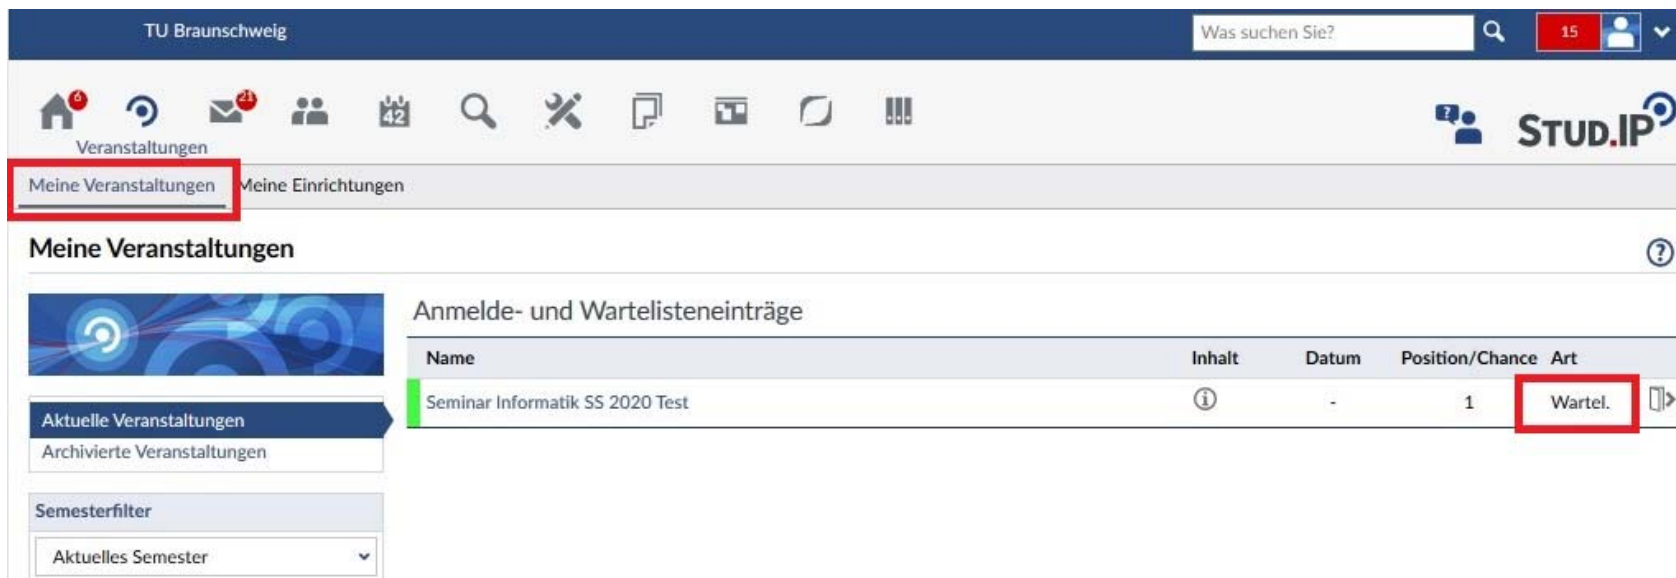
TU Braunschweig

Was suchen Sie?

15

6

21

42

Veranstaltungen

STUD.IP

Meine Veranstaltungen Meine Einrichtungen

Meine Veranstaltungen

Anmelde- und Wartelisteneinträge

| Name | Inhalt | Datum | Position/Chance | Art |
|---|---|---|---|---|
| Seminar Informatik SS 2020 Test | ⓘ | - | 1 | Wartel. |

Aktuelle Veranstaltungen
Archivierte Veranstaltungen

Semesterfilter

Aktuelles Semester